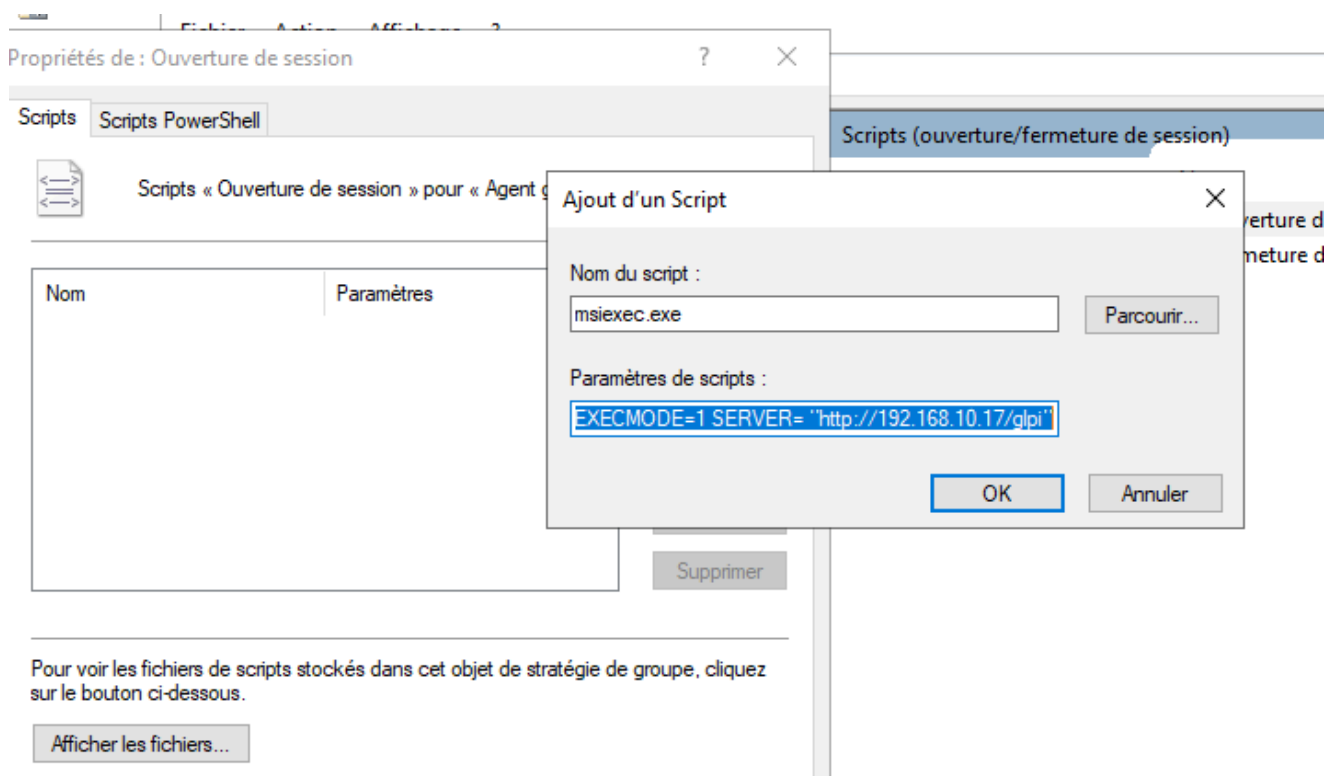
Fichier Action Affichage ?

Propriétés de : Ouverture de session ? ×

Scripts | Scripts PowerShell

Scripts « Ouverture de session » pour « Agent g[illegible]

| Nom | Paramètres |
|---|---|

Supprimer

Pour voir les fichiers de scripts stockés dans cet objet de stratégie de groupe, cliquez sur le bouton ci-dessous.

Afficher les fichiers...

Scripts (ouverture/fermeture de session)

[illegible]verture d
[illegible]meture d

Ajout d'un Script ×

Nom du script :

msiexec.exe

Parcourir...

Paramètres de scripts :

EXECMODE=1 SERVER= "http://192.168.10.17/glpi"

OK Annuler